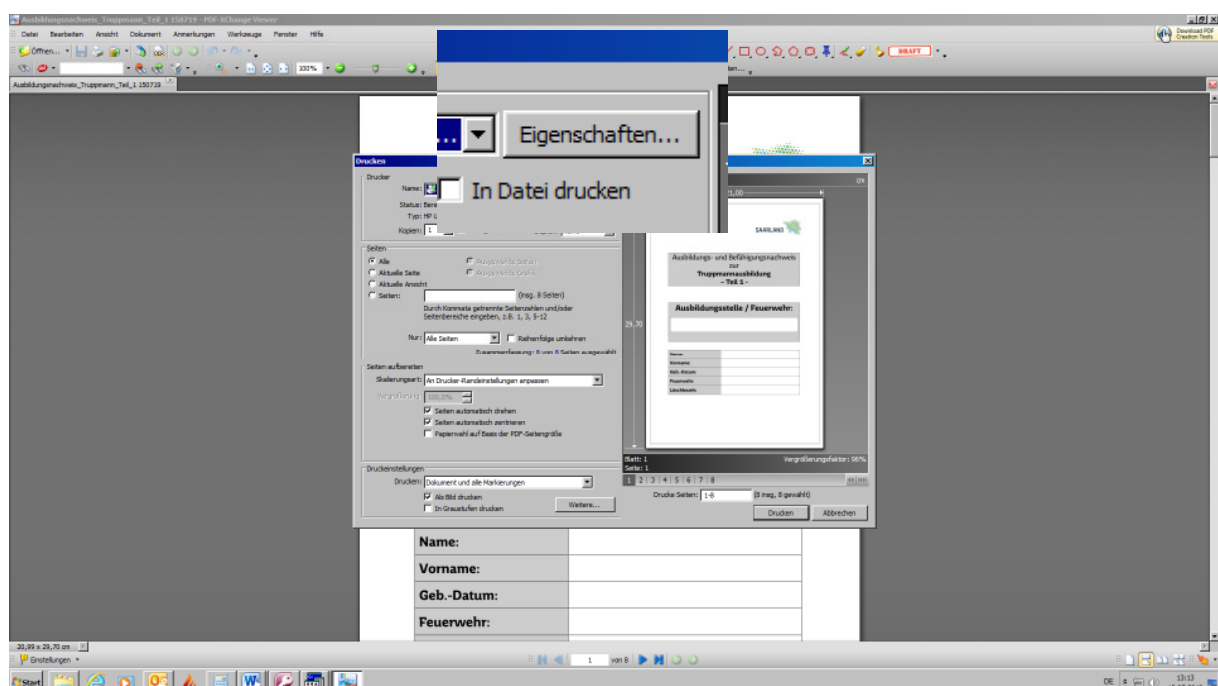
Ausbildungsnachweis_Truppmann_Teil_1 150719 - PDF-XChange Viewer

Datei Bearbeiten Ansicht Dokument Anmerkungen Werkzeuge Fenster Hilfe

Öffnen...

100%

DRAFT

Download PDF Creation Tools

Ausbildungsnachweis_Truppmann_Teil_1 150719

Eigenschaften...

In Datei drucken

Drucken

Drucker

Name:

Status: Bere

Typ: HP L

Kopien: 1

Seiten

Alle

Aktuelle Seite

Aktuelle Ansicht

Seiten:

(insg. 8 Seiten)

Durch Kommata getrennte Seitenzahlen und/oder Seitenbereiche eingeben, z.B. 1, 3, 5-12

Nur: Alle Seiten

Reihenfolge umkehren

Zusammenfassung: 8 von 8 Seiten ausgewählt

Seiten aufbereiten

Skalierungsart: An Drucker-Randeinstellungen anpassen

Vergrößerung: 100,0%

Seiten automatisch drehen

Seiten automatisch zentrieren

Papierwahl auf Basis der PDF-Seitengröße

Druckeinstellungen

Drucken: Dokument und alle Markierungen

Als Bild drucken

In Graustufen drucken

Weitere...

21,00

29,70

SAARLAND

Ausbildungs- und Befähigungsnachweis zur Truppmannausbildung - Teil 1 -

Ausbildungsstelle / Feuerwehr:

Name:
Vorname:
Geb.-Datum:
Feuerwehr:
Löschbezirk:

Blatt: 1
Seite: 1

Vergrößerungsfaktor: 96%

1 2 3 4 5 6 7 8

Drucke Seiten: 1-8 (8 insg. 8 gewählt)

Drucken Abbrechen

Name:

Vorname:

Geb.-Datum:

Feuerwehr:

20,99 x 29,70 cm

Einstellungen

1 von 8

Start

DE

13:13